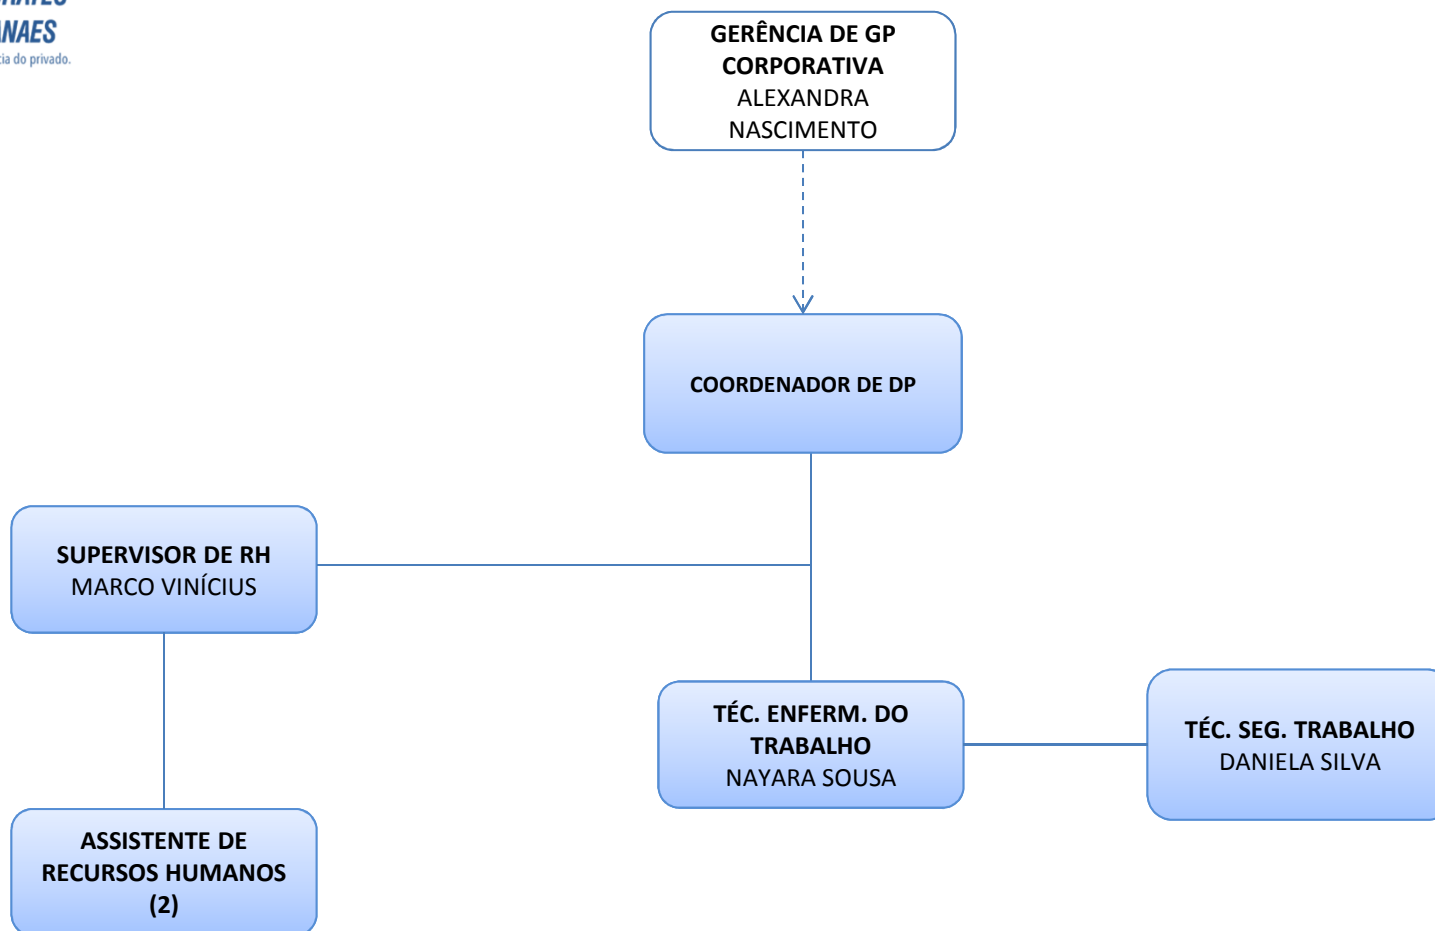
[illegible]
NAES
cia do privado.

GERÊNCIA DE GP CORPORATIVA
ALEXANDRA NASCIMENTO

COORDENADOR DE DP

SUPERVISOR DE RH
MARCO VINÍCIUS

TÉC. ENFERM. DO TRABALHO
NAYARA SOUSA

TÉC. SEG. TRABALHO
DANIELA SILVA

ASSISTENTE DE RECURSOS HUMANOS (2)